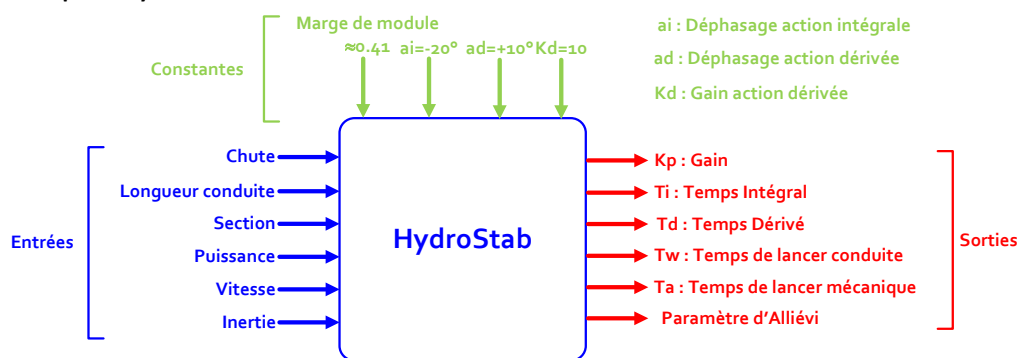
Marge de module

≈0.41 ai=-20° ad=+10° Kd=10

Constantes

ai : Déphasage action intégrale

ad : Déphasage action dérivée

Kd : Gain action dérivée

Entrées

Chute

Longueur conduite

Section

Puissance

Vitesse

Inertie

HydroStab

Kp : Gain

Ti : Temps Intégral

Td : Temps Dérivé

Tw : Temps de lancer conduite

Ta : Temps de lancer mécanique

Paramètre d'Alliévi

Sorties